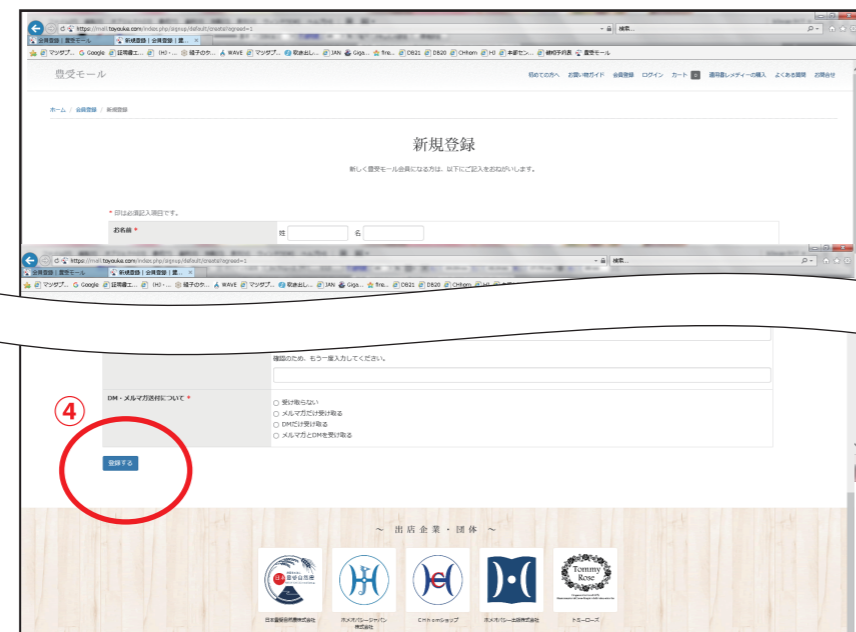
https://mall.toyouke.com/index.php/default/create?agreed=1
検索...
会員登録 | 豊受モール
新規登録 | 会員登録 | 豊... ×
マッサジ... Google 日用農工... (H) - ... 種子のか... WAVE マッサジ... 取multi... JAN Giga... fire... DB21 DB20 CHform H 本家セン... 瞬時予約表 豊受モール

豊受モール

初めての方へ お買い物ガイド 会員登録 ログイン カート 0 適用者レメディーの購入 よくある質問 お問合せ

ホーム / 会員登録 / 新規登録

新規登録

新しく豊受モール会員になる方は、以下にご記入をおねがいします。

* 印は必須記入項目です。

お名前 *
姓 名

https://mall.toyouke.com/index.php/signup/default/create?agreed=1
会員登録 | 豊受モール
新規登録 | 会員登録 | 豊... ×

確認のため、もう一度入力してください。

DM・メルマガ送付について *
○ 受け取らない
○ メルマガだけ受け取る
○ DMだけ受け取る
○ メルマガとDMを受け取る

④

登録する

～ 出店企業・団体 ～

Tommy Rose

日本豊受自然農株式会社
ホメオパシージャパン株式会社
Chhcショップ
ホメオパシー出版株式会社
トミーローズ